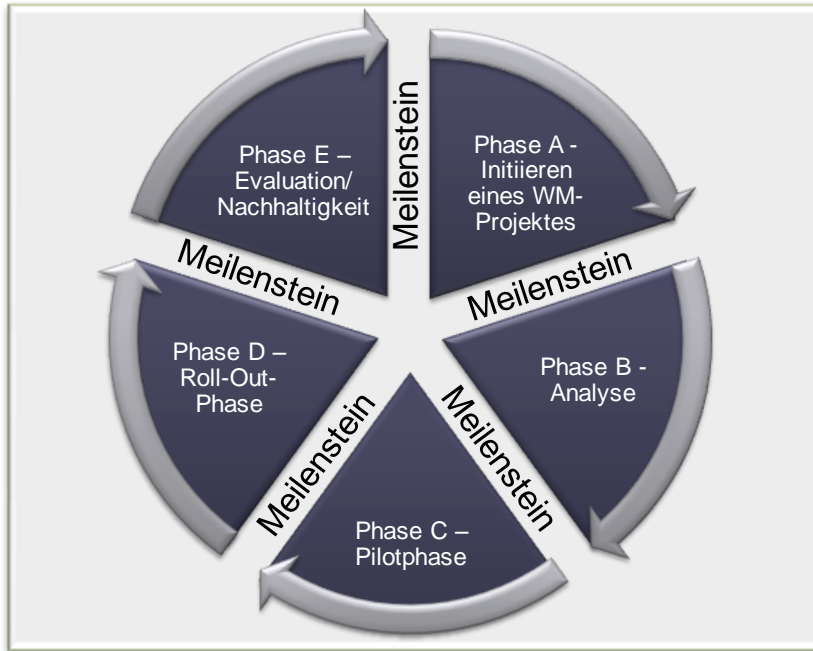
Meilenstein

Phase A - Initiieren eines WM-Projektes

Meilenstein

Phase B - Analyse

Meilenstein

Phase C – Pilotphase

Meilenstein

Phase D – Roll-Out-Phase

Meilenstein

Phase E – Evaluation/ Nachhaltigkeit